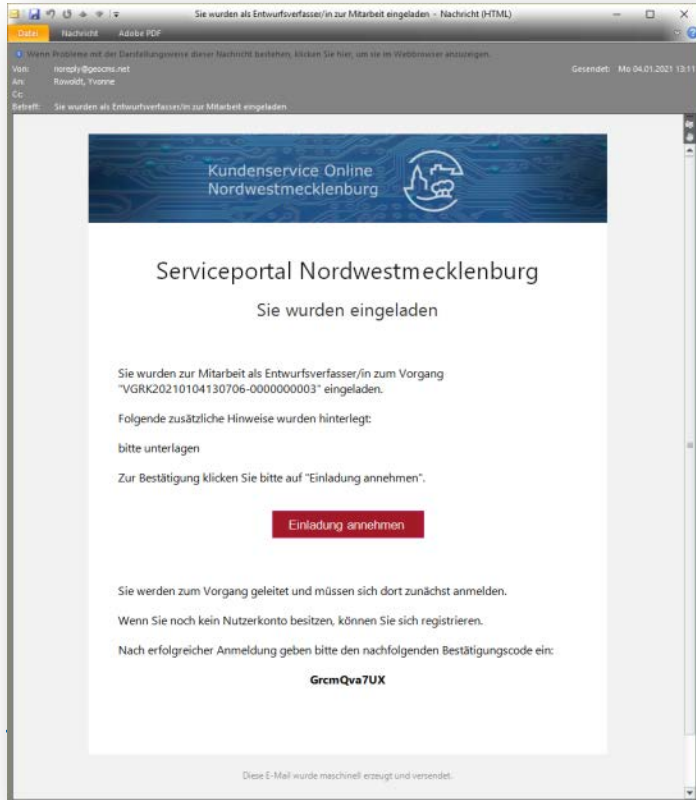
Sie wurden als Entwurfsverfasser/in zur Mitarbeit eingeladen - Nachricht (HTML)

Datei Nachricht Adobe PDF

Wenn Probleme mit der Darstellungsweise dieser Nachricht bestehen, klicken Sie hier, um sie im Webbrowser anzuzeigen.

Von: noreply@geocms.net
An: Rawoldt, Yvonne
Cc:
Betreff: Sie wurden als Entwurfsverfasser/in zur Mitarbeit eingeladen

Gesendet: Mo 04.01.2021 13:11

Kundenservice Online Nordwestmecklenburg

Serviceportal Nordwestmecklenburg

Sie wurden eingeladen

Sie wurden zur Mitarbeit als Entwurfsverfasser/in zum Vorgang "VGRK20210104130706-0000000003" eingeladen.

Folgende zusätzliche Hinweise wurden hinterlegt:

bitte unterlagen

Zur Bestätigung klicken Sie bitte auf "Einladung annehmen".

Einladung annehmen

Sie werden zum Vorgang geleitet und müssen sich dort zunächst anmelden.

Wenn Sie noch kein Nutzerkonto besitzen, können Sie sich registrieren.

Nach erfolgreicher Anmeldung geben bitte den nachfolgenden Bestätigungscode ein:

GrcmQva7UX

Diese E-Mail wurde maschinell erzeugt und versendet.